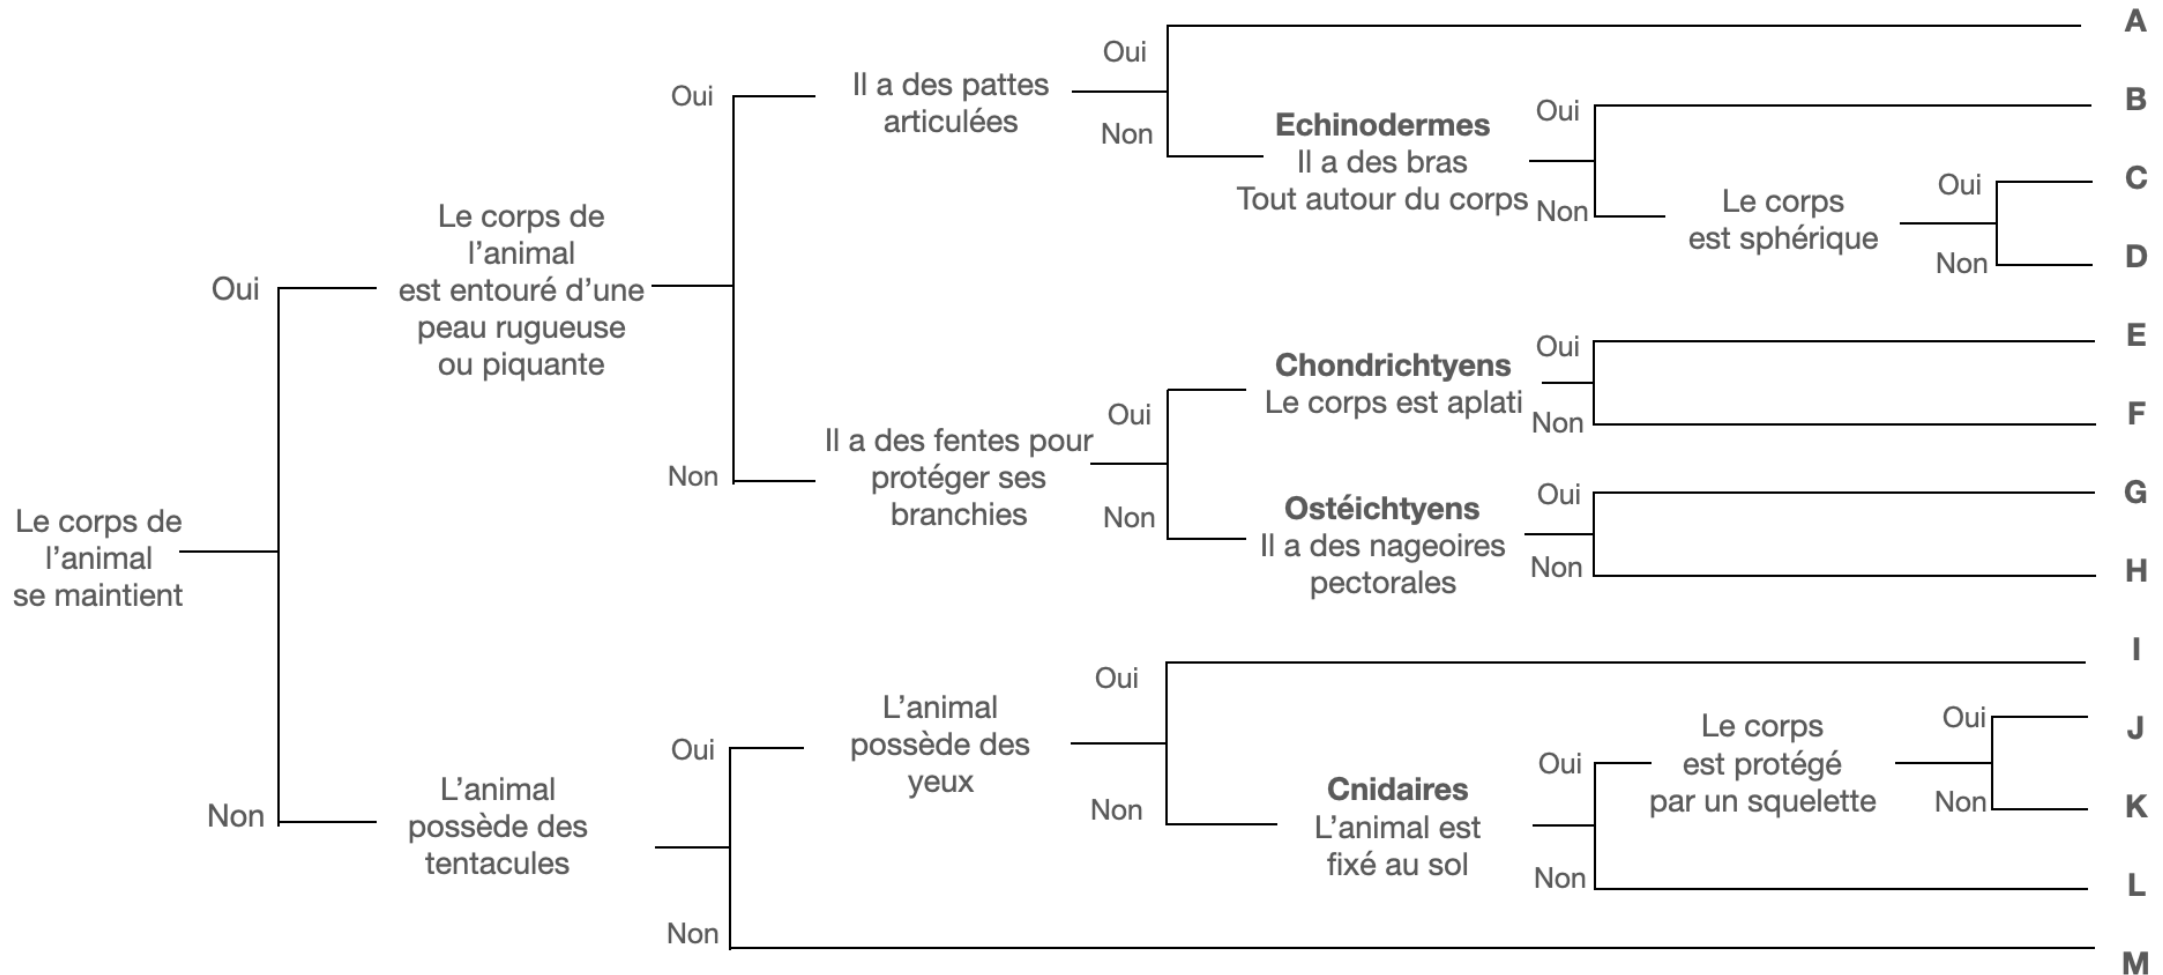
Le corps de l'animal se maintient

Oui

Le corps de l'animal est entouré d'une peau rugueuse ou piquante

Oui

Il a des pattes articulées

Oui

A

Non

**Echinodermes**
Il a des bras
Tout autour du corps

Oui

B

Non

Le corps est sphérique

Oui

C

Non

D

Non

Il a des fentes pour protéger ses branchies

Oui

**Chondrichtyens**
Le corps est aplati

Oui

E

Non

F

Non

**Ostéichtyens**
Il a des nageoires pectorales

Oui

G

Non

H

Non

L'animal possède des tentacules

Oui

L'animal possède des yeux

Oui

I

Non

**Cnidaires**
L'animal est fixé au sol

Oui

Le corps est protégé par un squelette

Oui

J

Non

K

Non

L

Non

M